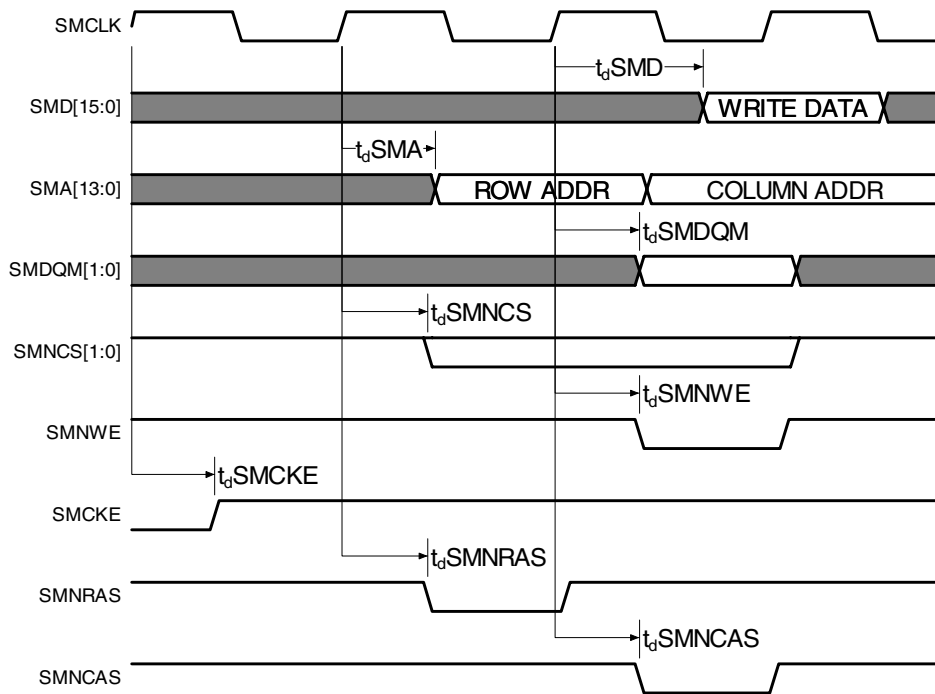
SMCLK

$t_dSMD$

SMD[15:0]

WRITE DATA

$t_dSMA$

SMA[13:0]

ROW ADDR

COLUMN ADDR

$t_dSMDQM$

SMDQM[1:0]

$t_dSMNCS$

SMNCS[1:0]

$t_dSMNWE$

SMNWE

$t_dSMCKE$

SMCKE

$t_dSMNRAS$

SMNRAS

$t_dSMNCAS$

SMNCAS